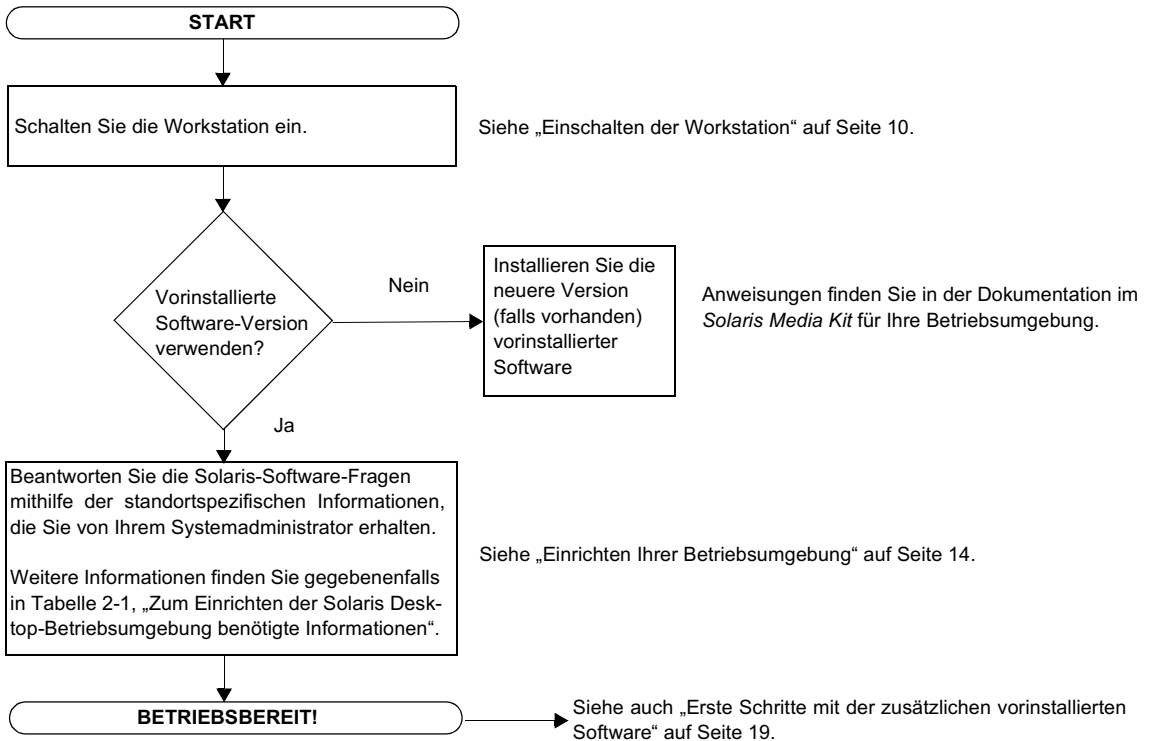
START

Schalten Sie die Workstation ein.

Siehe „Einschalten der Workstation“ auf Seite 10.

Vorinstallierte Software-Version verwenden?

Nein

Installieren Sie die neuere Version (falls vorhanden) vorinstallierter Software

Anweisungen finden Sie in der Dokumentation im *Solaris Media Kit* für Ihre Betriebsumgebung.

Ja

Beantworten Sie die Solaris-Software-Fragen mithilfe der standortspezifischen Informationen, die Sie von Ihrem Systemadministrator erhalten.

Weitere Informationen finden Sie gegebenenfalls in Tabelle 2-1, „Zum Einrichten der Solaris Desktop-Betriebsumgebung benötigte Informationen“.

Siehe „Einrichten Ihrer Betriebsumgebung“ auf Seite 14.

BETRIEBSBEREIT!

Siehe auch „Erste Schritte mit der zusätzlichen vorinstallierten Software“ auf Seite 19.